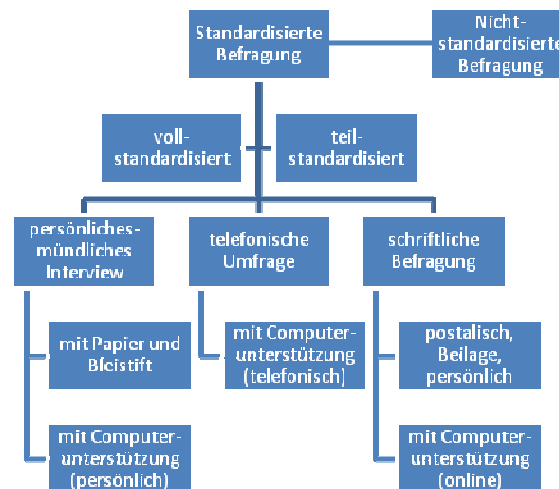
Standardisierte Befragung

Nicht-standardisierte Befragung

voll-standardisiert

teil-standardisiert

persönliches-mündliches Interview

telefonische Umfrage

schriftliche Befragung

mit Papier und Bleistift

mit Computer-unterstützung (persönlich)

mit Computer-unterstützung (telefonisch)

postalisch, Beilage, persönlich

mit Computer-unterstützung (online)